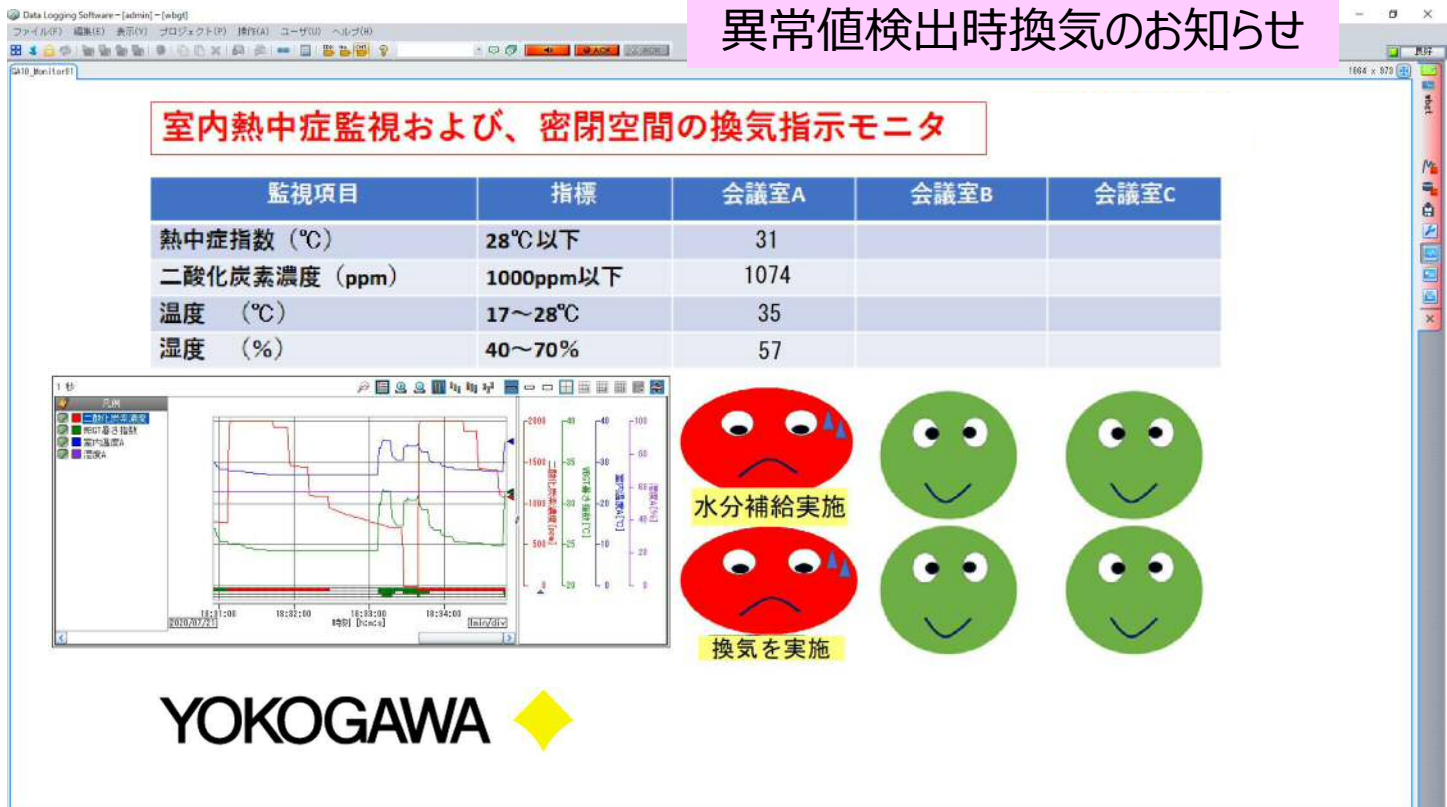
Data Logging Software - [admin] - [wbgt]

異常値検出時換気のお知らせ

ファイル(F) 編集(E) 表示(V) プロジェクト(P) 操作(A) ユーザ(U) ヘルプ(H)

ACK

GA10_Monitor01

1664 x 873

室内熱中症監視および、密閉空間の換気指示モニタ

| 監視項目 | 指標 | 会議室A | 会議室B | 会議室C |
|---|---|---|---|---|
| 熱中症指数（℃） | 28℃以下 | 31 | | |
| 二酸化炭素濃度（ppm） | 1000ppm以下 | 1074 | | |
| 温度　（℃） | 17～28℃ | 35 | | |
| 湿度　（%） | 40～70% | 57 | | |

1 秒

凡例
二酸化炭素濃度
WBGT暑さ指数
室内温度A
湿度A

2000 1500 1000 500 0
40 35 30 25 20
40 30 20 10 0
100 80 60 40 20 0

18:31:00 18:32:00 18:33:00 18:34:00
2020/07/21 時刻 [h:m:s] 1min/div

水分補給実施

換気を実施

YOKOGAWA